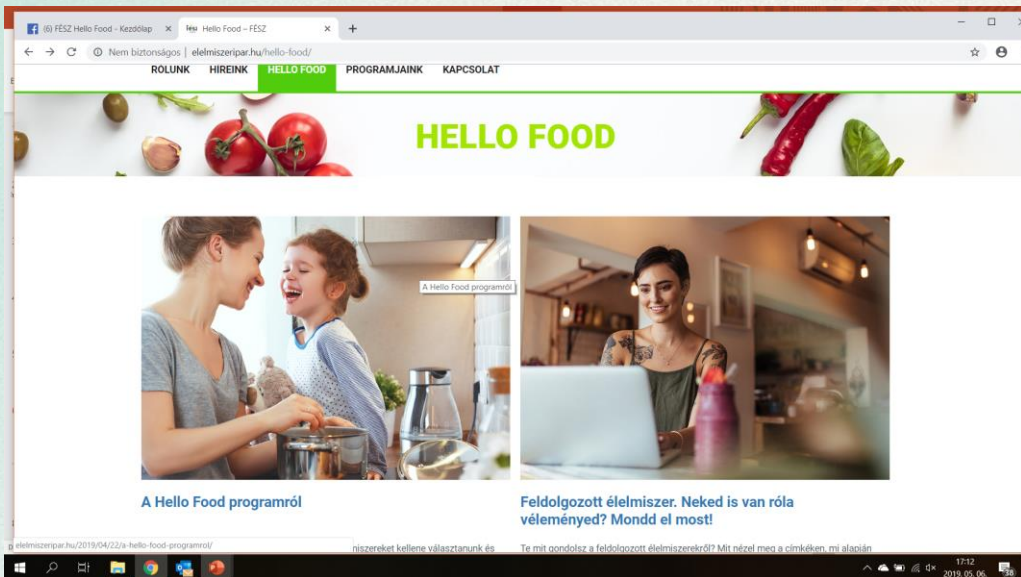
(6) FÉSZ Hello Food - Kezdőlap ×
fész Hello Food – FÉSZ ×
+

Nem biztonságos | elelmiszeripar.hu/hello-food/

RÓLUNK HÍREINK HELLO FOOD PROGRAMJAINK KAPCSOLAT

HELLO FOOD

A Hello Food programról

A Hello Food programról

Feldolgozott élelmiszer. Neked is van róla véleményed? Mondd el most!

elelmiszeripar.hu/2019/04/22/a-hello-food-programrol/

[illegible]iszereket kellene választanunk és

Te mit gondolsz a feldolgozott élelmiszerekről? Mit nézel meg a címkéken, mi alapján

17:12
2019. 05. 06.